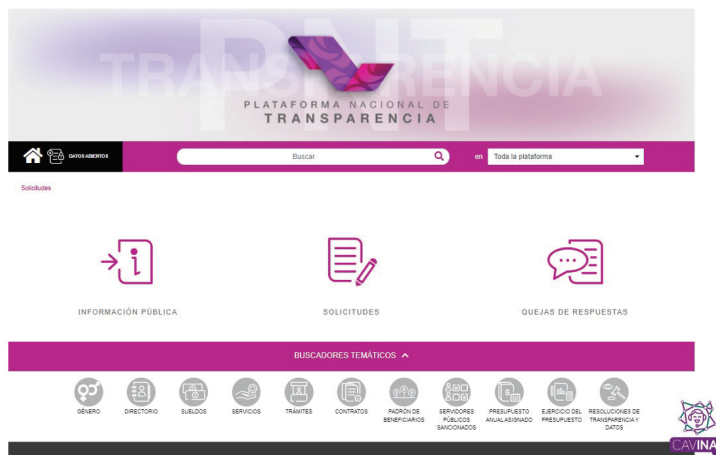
PNT
TRANSPARENCIA
PLATAFORMA NACIONAL DE
TRANSPARENCIA

DATOS ABIERTOS

Buscar

en Toda la plataforma

Solicitudes

INFORMACIÓN PÚBLICA

SOLICITUDES

QUEJAS DE RESPUESTAS

BUSCADORES TEMÁTICOS

GÉNERO

DIRECTORIO

SUELDOS

SERVICIOS

TRÁMITES

CONTRATOS

PADRÓN DE BENEFICIARIOS

SERVIDORES PÚBLICOS SANCIONADOS

PRESUPUESTO ANUAL ASIGNADO

EJERCICIO DEL PRESUPUESTO

RESOLUCIONES DE TRANSPARENCIA Y DATOS

CAVINAI